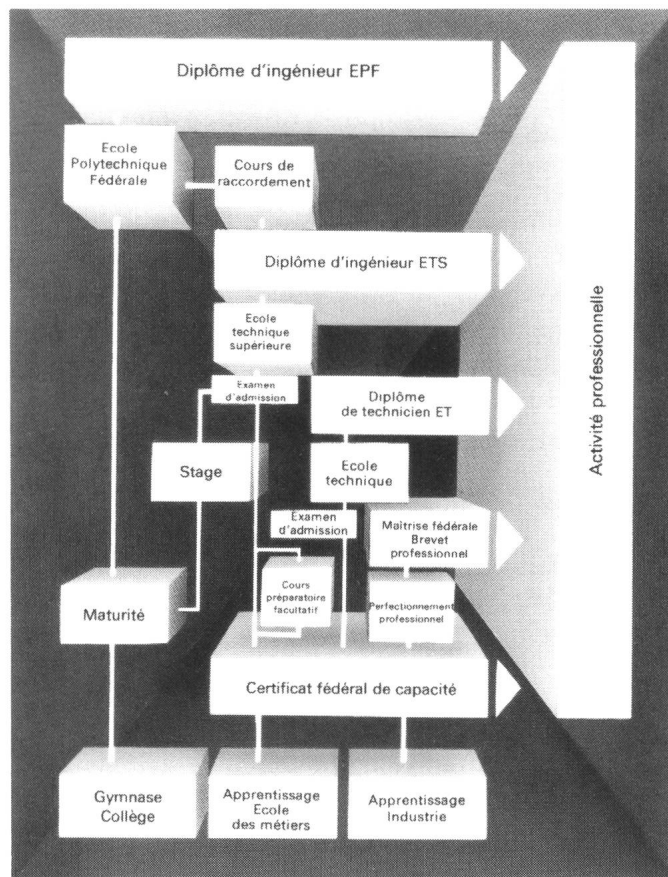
Diplôme d'ingénieur EPF

Ecole Polytechnique Fédérale

Cours de raccordement

Diplôme d'ingénieur ETS

Ecole technique supérieure

Examen d'admission

Diplôme de technicien ET

Stage

Ecole technique

Examen d'admission

Maîtrise fédérale Brevet professionnel

Cours préparatoire facultatif

Perfectionnement professionnel

Maturité

Certificat fédéral de capacité

Activité professionnelle

Gymnase Collège

Apprentissage Ecole des métiers

Apprentissage Industrie